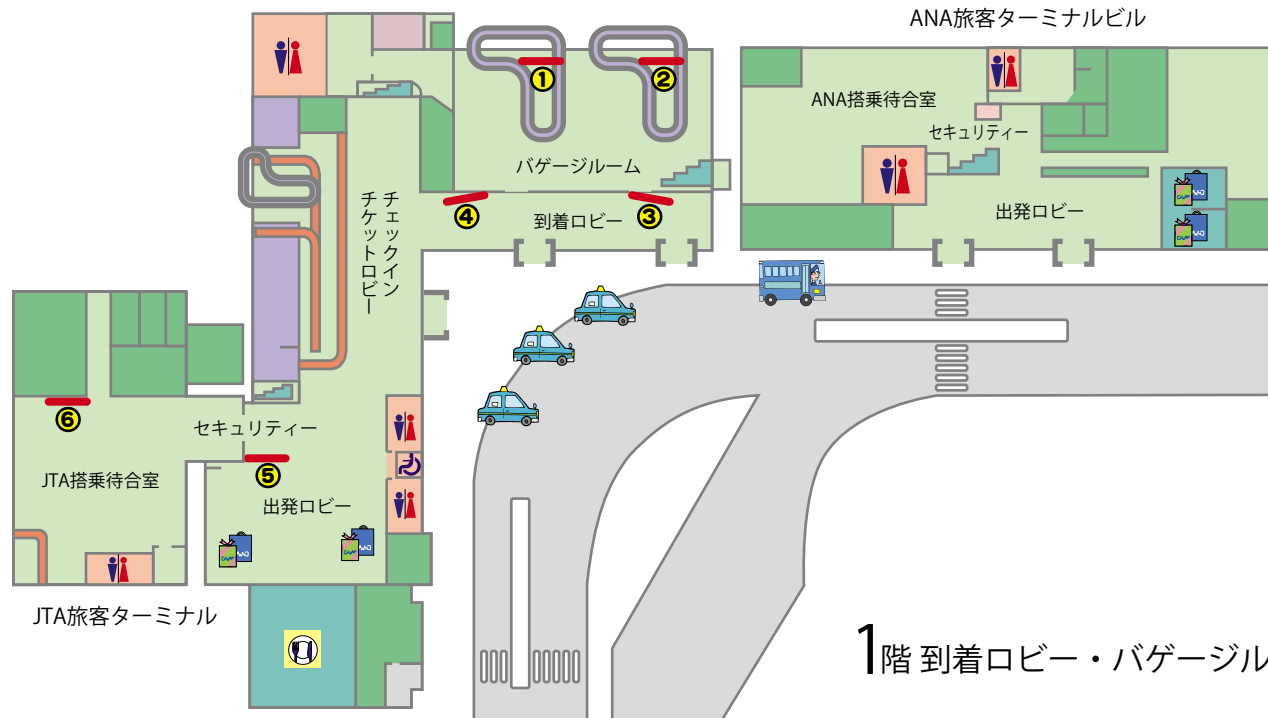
ANA旅客ターミナルビル

①

②

バゲージルーム

ANA搭乗待合室

セキュリティー

出発ロビー

④

③

到着ロビー

チェックイン
チケットロビー

⑥

セキュリティー

⑤

JTA搭乗待合室

出発ロビー

JTA旅客ターミナル

1階 到着ロビー・バゲージル